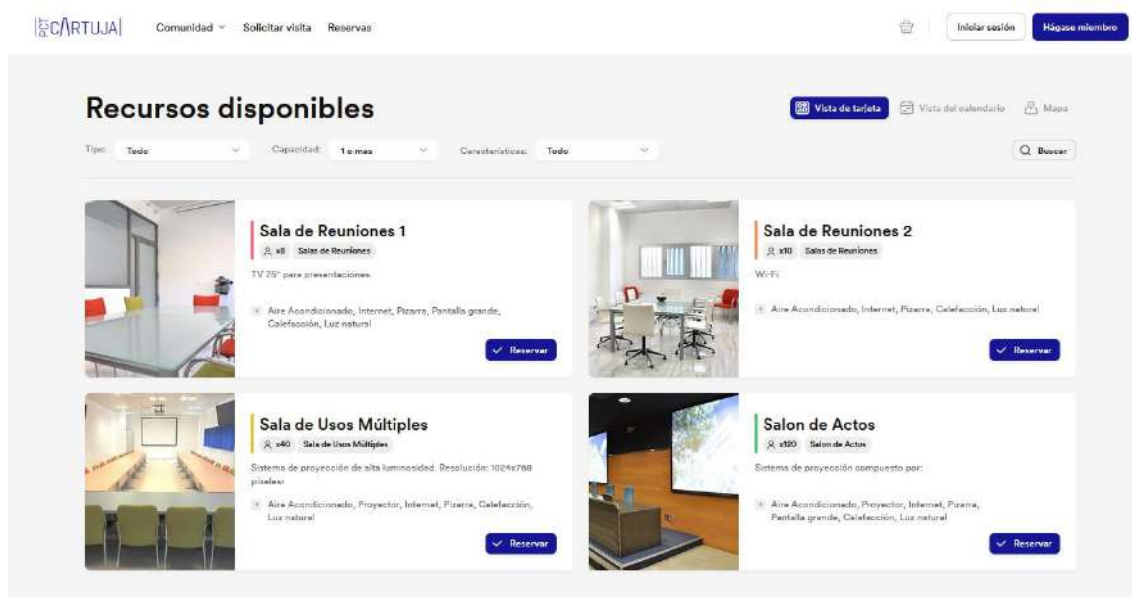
C/\RTUJA Comunidad Solicitar visita Reservas

Iniciar sesión Hágase miembro

Recursos disponibles

Vista de tarjeta Vista del calendario Mapa

Tipo: Todo Capacidad: 1 o mas Características: Todo Buscar

Sala de Reuniones 1
x8 Salas de Reuniones
TV 75" para presentaciones.
Aire Acondicionado, Internet, Pizarra, Pantalla grande, Calefacción, Luz natural
Reservar

Sala de Reuniones 2
x10 Salas de Reuniones
Wi-Fi
Aire Acondicionado, Internet, Pizarra, Calefacción, Luz natural
Reservar

Sala de Usos Múltiples
x40 Sala de Usos Múltiples
Sistema de proyección de alta luminosidad. Resolución: 1024x768 pixeles
Aire Acondicionado, Proyector, Internet, Pizarra, Calefacción, Luz natural
Reservar

Salon de Actos
x120 Salon de Actos
Sistema de proyección compuesto por:
Aire Acondicionado, Proyector, Internet, Pizarra, Pantalla grande, Calefacción, Luz natural
Reservar